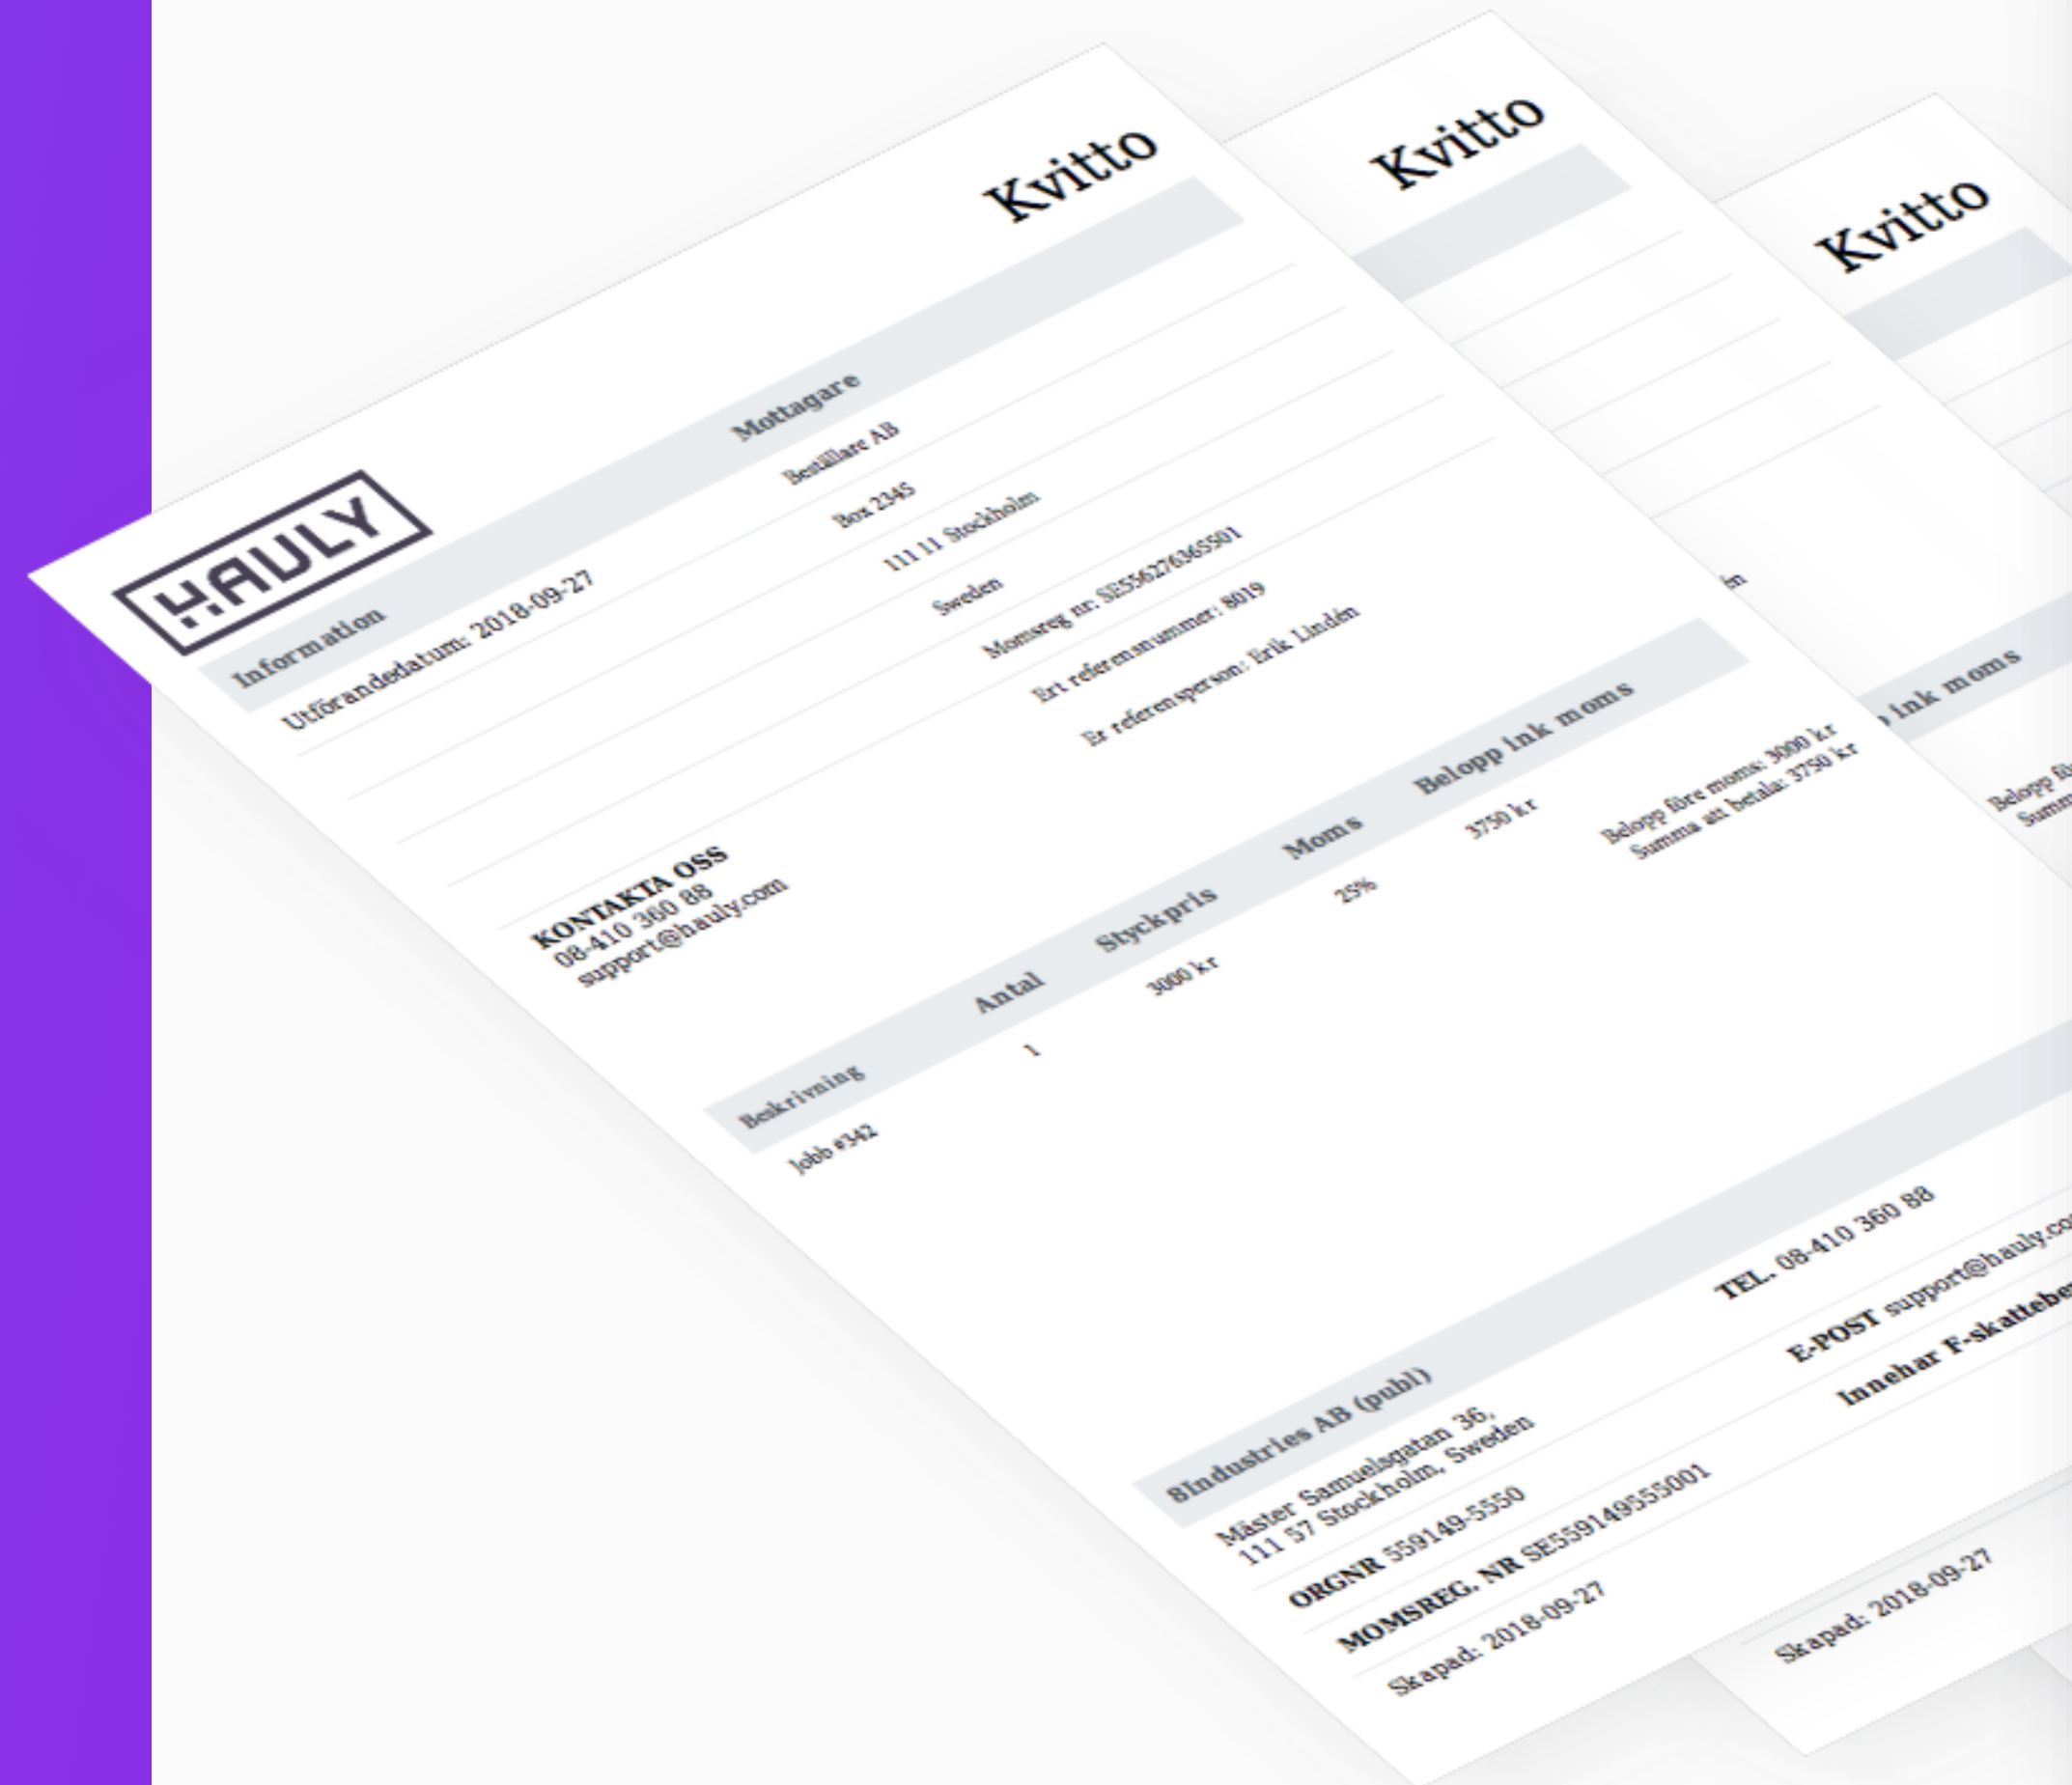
HAULY

Kvitto

Information

Utförandedatum: 2018-09-27

Mottagare

Beställare AB

Box 2345

111 11 Stockholm

Sweden

Momsreg nr: SE556276365501

Ert referensnummer: 8019

Er referensperson: Erik Lindén

KONTAKTA OSS
08-410 360 88
support@hauly.com

| Beskrivning | Antal | Styckpris | Moms | Belopp ink moms |
|---|---|---|---|---|
| Jobb #342 | 1 | 3000 kr | 25% | 3750 kr |

Belopp före moms: 3000 kr
Summa att betala: 3750 kr

8Industries AB (publ)

Mäster Samuelsgatan 36,
111 57 Stockholm, Sweden

ORGNR 559149-5550

MOMSREG. NR SE559149555001

Skapad: 2018-09-27

TEL. 08-410 360 88

E-POST support@hauly.co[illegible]

Innehar F-skattebe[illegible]

Kvitto

Kvitto

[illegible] ink moms

Belopp fö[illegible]
Summ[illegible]

Skapad: 2018-09-27